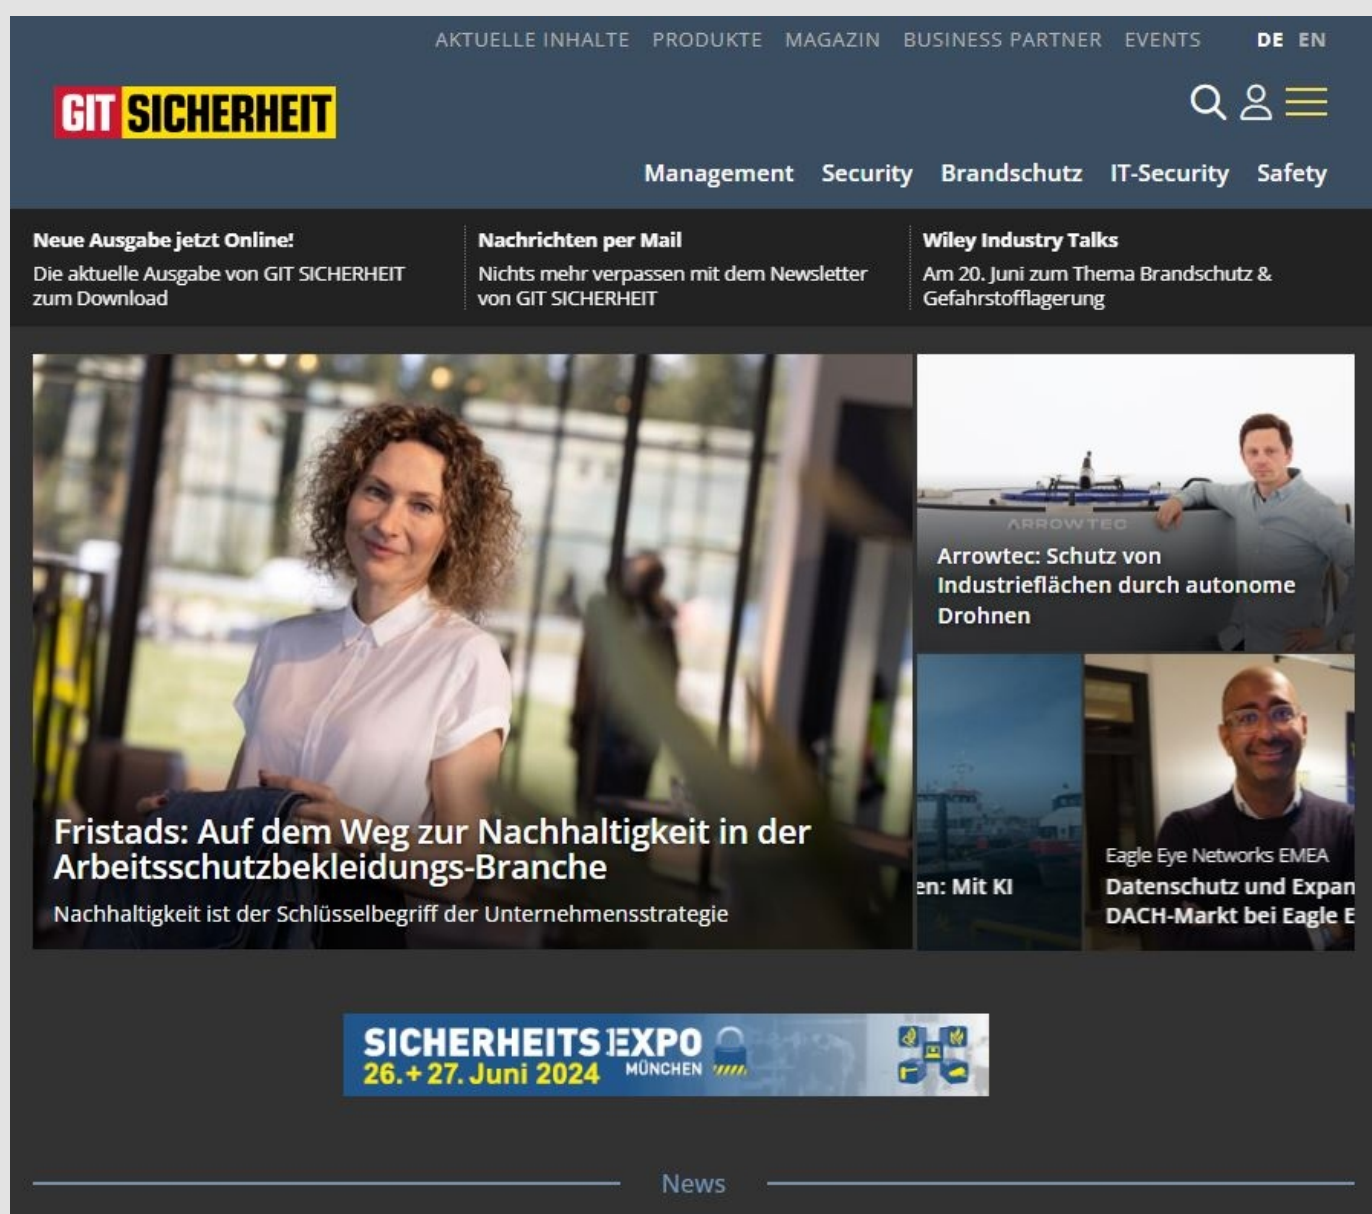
AKTUELLE INHALTE PRODUKTE MAGAZIN BUSINESS PARTNER EVENTS DE EN

GIT SICHERHEIT

Management Security Brandschutz IT-Security Safety

Neue Ausgabe jetzt Online!
Die aktuelle Ausgabe von GIT SICHERHEIT zum Download

Nachrichten per Mail
Nichts mehr verpassen mit dem Newsletter von GIT SICHERHEIT

Wiley Industry Talks
Am 20. Juni zum Thema Brandschutz & Gefahrstofflagerung

Fristads: Auf dem Weg zur Nachhaltigkeit in der Arbeitsschutzbekleidungs-Branche
Nachhaltigkeit ist der Schlüsselbegriff der Unternehmensstrategie

ARROWTEC
Arrowtec: Schutz von Industrieflächen durch autonome Drohnen

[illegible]en: Mit KI

Eagle Eye Networks EMEA
Datenschutz und Expan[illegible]
DACH-Markt bei Eagle E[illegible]

SICHERHEITS EXPO MÜNCHEN
26.+27. Juni 2024

News